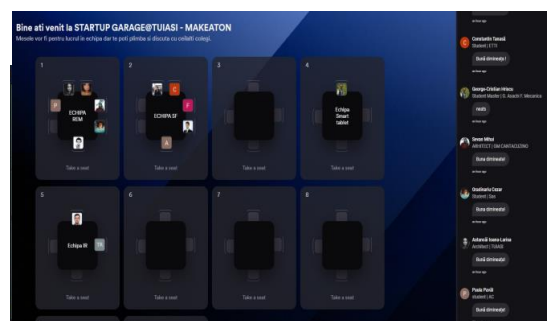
Bine ati venit la STARTUP GARAGE@TUIASI - MAKEATON

Mesele vor fi pentru lucrul in echipa dar te poti plimba si discuta cu ceilalti colegi.

1

ECHIPA REM

Take a seat

2

ECHIPA SF

Take a seat

3

Take a seat

4

Echipa Smart tablet

Take a seat

5

Echipa IR

Take a seat

6

Take a seat

7

Take a seat

8

Take a seat

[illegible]

Constantin Tanasă
Student | ETTI

Bună dimineața !

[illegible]

George-Cristian Hrincu
Student Master | S. Avansf Fi Mecatrica

ready

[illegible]

Sevan Mihai
ARHITECT | SM CARTAGEZING

Buna dimineata!

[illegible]

Gradinariu Cezar
Student | Ses

Buna dimineata!

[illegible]

Antonută Ioana Larisa
Architect | TUIASI

Bună dimineata!

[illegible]

Prada Pavlil
student | AC

Bună dimineața!